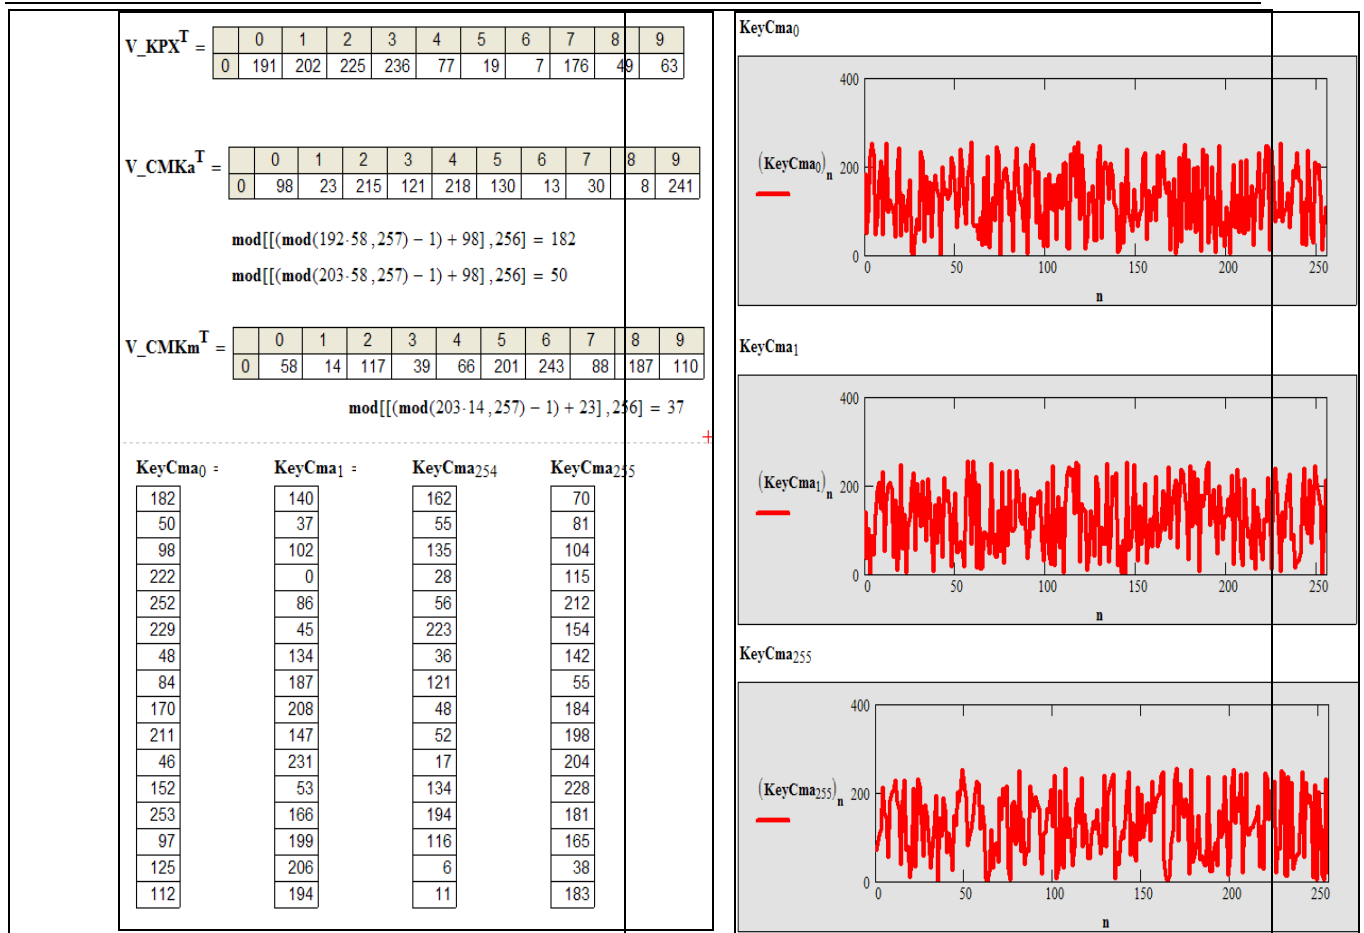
$V\_KPX^T$ =

| | 0 | 1 | 2 | 3 | 4 | 5 | 6 | 7 | 8 | 9 |
|---|---|---|---|---|---|---|---|---|---|---|
| 0 | 191 | 202 | 225 | 236 | 77 | 19 | 7 | 176 | 49 | 63 |

$V\_CMKa^T$ =

| | 0 | 1 | 2 | 3 | 4 | 5 | 6 | 7 | 8 | 9 |
|---|---|---|---|---|---|---|---|---|---|---|
| 0 | 98 | 23 | 215 | 121 | 218 | 130 | 13 | 30 | 8 | 241 |

$\mathbf{mod}[[(\mathbf{mod}(192\cdot58,257)-1)+98],256] = 182$

$\mathbf{mod}[[(\mathbf{mod}(203\cdot58,257)-1)+98],256] = 50$

$V\_CMKm^T$ =

| | 0 | 1 | 2 | 3 | 4 | 5 | 6 | 7 | 8 | 9 |
|---|---|---|---|---|---|---|---|---|---|---|
| 0 | 58 | 14 | 117 | 39 | 66 | 201 | 243 | 88 | 187 | 110 |

$\mathbf{mod}[[(\mathbf{mod}(203\cdot14,257)-1)+23],256] = 37$

$KeyCma_0$ =

| |
|---|
| 182 |
| 50 |
| 98 |
| 222 |
| 252 |
| 229 |
| 48 |
| 84 |
| 170 |
| 211 |
| 46 |
| 152 |
| 253 |
| 97 |
| 125 |
| 112 |

$KeyCma_1$ =

| |
|---|
| 140 |
| 37 |
| 102 |
| 0 |
| 86 |
| 45 |
| 134 |
| 187 |
| 208 |
| 147 |
| 231 |
| 53 |
| 166 |
| 199 |
| 206 |
| 194 |

$KeyCma_{254}$

| |
|---|
| 162 |
| 55 |
| 135 |
| 28 |
| 56 |
| 223 |
| 36 |
| 121 |
| 48 |
| 52 |
| 17 |
| 134 |
| 194 |
| 116 |
| 6 |
| 11 |

$KeyCma_{255}$

| |
|---|
| 70 |
| 81 |
| 104 |
| 115 |
| 212 |
| 154 |
| 142 |
| 55 |
| 184 |
| 198 |
| 204 |
| 228 |
| 181 |
| 165 |
| 38 |
| 183 |

$KeyCma_0$

400
$(KeyCma_0)_n$ 200
0
0 50 100 150 200 250
n

$KeyCma_1$

400
$(KeyCma_1)_n$ 200
0
0 50 100 150 200 250
n

$KeyCma_{255}$

400
$(KeyCma_{255})_n$ 200
0
0 50 100 150 200 250
n